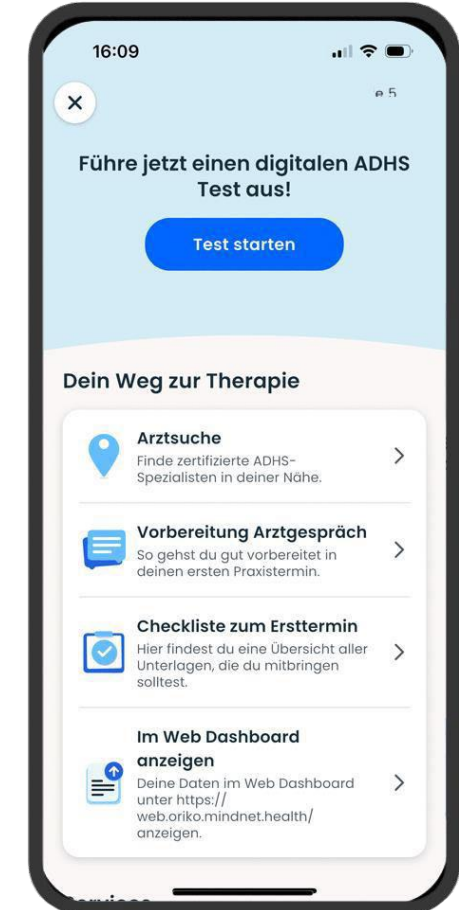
16:09

×

e 5

Führe jetzt einen digitalen ADHS Test aus!

Test starten

Dein Weg zur Therapie

Arztsuche
Finde zertifizierte ADHS-Spezialisten in deiner Nähe.

Vorbereitung Arztgespräch
So gehst du gut vorbereitet in deinen ersten Praxistermin.

Checkliste zum Ersttermin
Hier findest du eine Übersicht aller Unterlagen, die du mitbringen solltest.

Im Web Dashboard anzeigen
Deine Daten im Web Dashboard unter https://web.oriko.mindnet.health/ anzeigen.

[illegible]